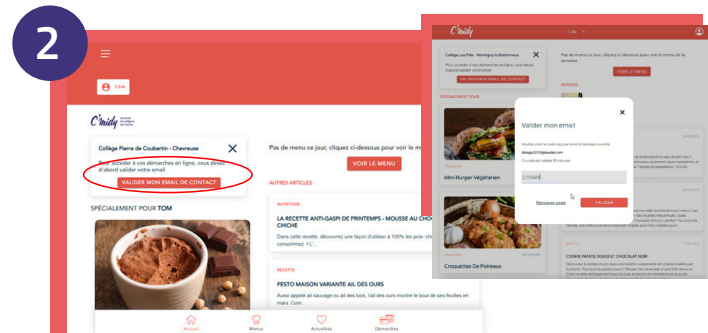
2

TOM

C'midy

Collège Pierre de Coubertin - Chevreuse

Pour accéder à vos démarches en ligne, vous devez d'abord valider votre email.

VALIDER MON EMAIL DE CONTACT

SPÉCIALEMENT POUR TOM

Pas de menu ce jour, cliquez ci-dessous pour voir le m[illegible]

VOIR LE MENU

AUTRES ARTICLES

NUTRITION

LA RECETTE ANTI-GASPI DE PRINTEMPS - MOUSSE AU CHOC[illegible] CHICHE

Dans cette recette, découvrez une façon d'utiliser à 100% les pois- ch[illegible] consommez 1'(...

RECETTE

PESTO MAISON VARIANTE AIL DES OURS

Aussi apprécié en sauvage ou ail des bois, l'ail des ours montre le bout de ses feuilles en mars. Com...

Accueil Menus Actualités Démarches

C'midy

Collège Les Prés - Montigny le Bretonneux

Pour accéder à vos démarches en ligne, vous devez d'abord valider votre email.

VALIDER MON EMAIL DE CONTACT

SPÉCIALEMENT POUR

Mini Burger Végétarien

Croquettes De Poireaux

Pas de menu ce jour, cliquez ci-dessous pour voir le menu de la semaine

VOIR LE MENU

Valider mon email

Saisissez le code reçu par email à l'adresse suivante:

Ce code est valable 15 minutes

225489

Renvoyer le code

VALIDER

COOKIE PATATE DOUCE ET CHOCOLAT NOIR